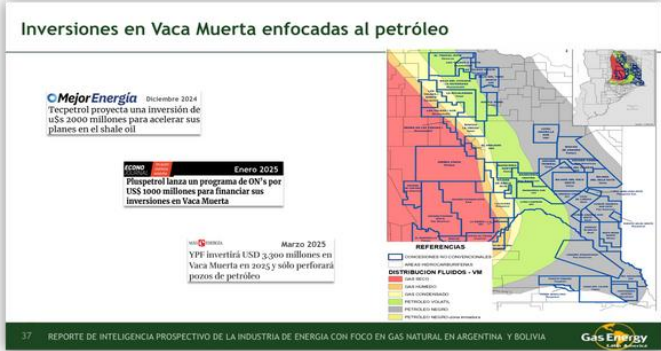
Inversiones en Vaca Muerta enfocadas al petróleo

Mejor Energía Diciembre 2024
Tecpetrol proyecta una inversión de u$s 2000 millones para acelerar sus planes en el shale oil

ECONO JOURNAL Enero 2025
Pluspetrol lanza un programa de ON's por US$ 1000 millones para financiar sus inversiones en Vaca Muerta

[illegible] Marzo 2025
YPF invertirá USD 3.300 millones en Vaca Muerta en 2025 y sólo perforará pozos de petróleo

REFERENCIAS
CONCESIONES NO CONVENCIONALES
AREAS HIDROCARBURIFERAS
DISTRIBUCION FLUIDOS - VM
GAS SECO
GAS HUMEDO
GAS CONDENSADO
PETRÓLEO VOLATIL
PETRÓLEO NEGRO
PETRÓLEO NEGRO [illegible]

37 REPORTE DE INTELIGENCIA PROSPECTIVO DE LA INDUSTRIA DE ENERGIA CON FOCO EN GAS NATURAL EN ARGENTINA Y BOLIVIA

Gas Energy
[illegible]